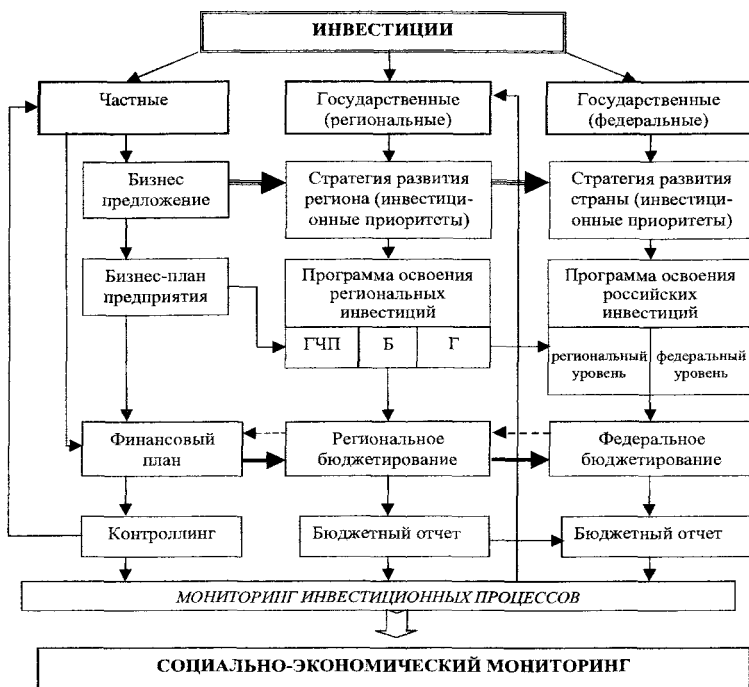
ИНВЕСТИЦИИ

Частные

Государственные (региональные)

Государственные (федеральные)

Бизнес предложение

Стратегия развития региона (инвестиционные приоритеты)

Стратегия развития страны (инвестиционные приоритеты)

Бизнес-план предприятия

Программа освоения региональных инвестиций

| ГЧП | Б | Г |
|---|---|---|

Программа освоения российских инвестиций

| региональный уровень | федеральный уровень |
|---|---|

Финансовый план

Региональное бюджетирование

Федеральное бюджетирование

Контроллинг

Бюджетный отчет

Бюджетный отчет

МОНИТОРИНГ ИНВЕСТИЦИОННЫХ ПРОЦЕССОВ

СОЦИАЛЬНО-ЭКОНОМИЧЕСКИЙ МОНИТОРИНГ